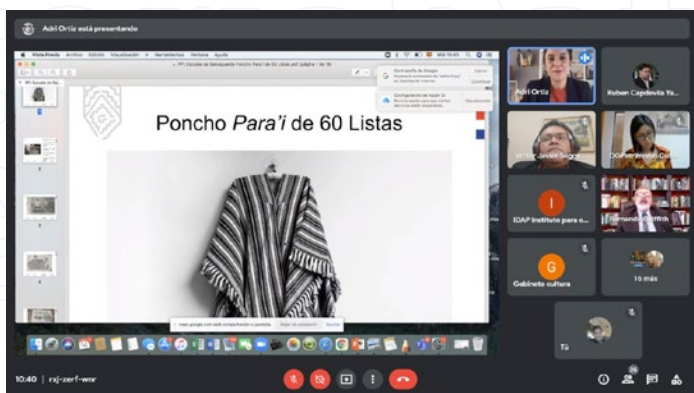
Adri Ortiz está presentando

Vista Previa Archivo Edición Visualización Herramientas Ventana Ayuda

Poncho *Para'i* de 60 Listas

meet.google.com está compartiendo tu pantalla. Dejar de compartir Ocultar

Adri Ortiz

Ruben Capdevila Ya...

Víctor Javier Segovi...

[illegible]

I

IDAP Instituto para o...

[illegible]

G

Gabinete cultura

16 más

Tú

10:40 | rxj-zerf-wnr

26